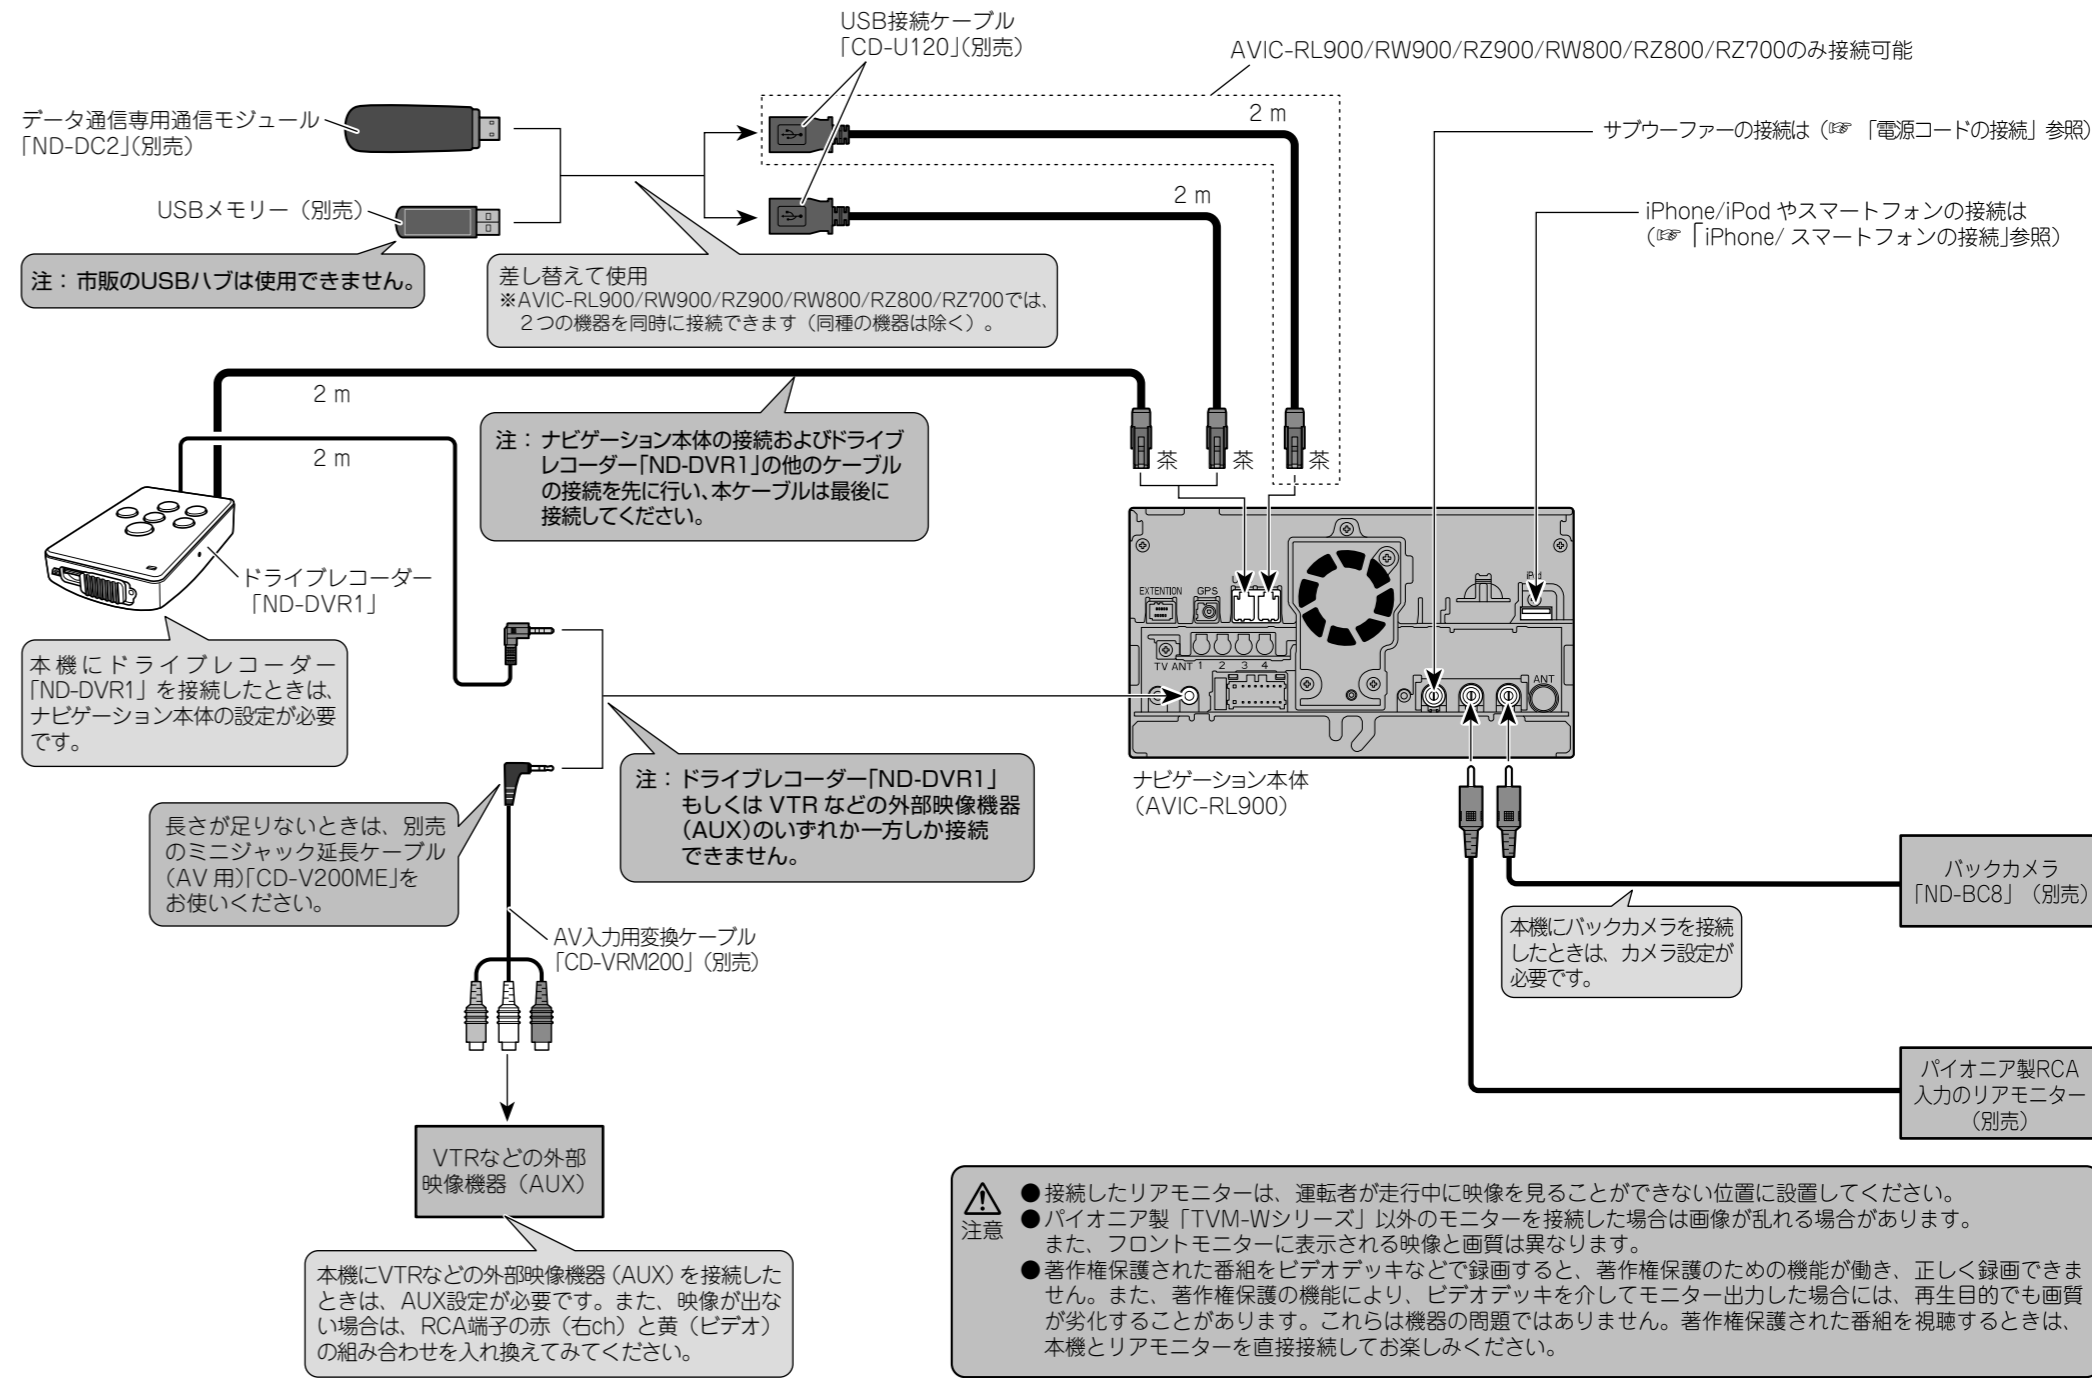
USB接続ケーブル
「CD-U120」(別売)

AVIC-RL900/RW900/RZ900/RW800/RZ800/RZ700のみ接続可能

データ通信専用通信モジュール
「ND-DC2」(別売)

USBメモリー（別売）

注：市販のUSBハブは使用できません。

2 m

2 m

差し替えて使用
※AVIC-RL900/RW900/RZ900/RW800/RZ800/RZ700では、2つの機器を同時に接続できます（同種の機器は除く）。

サブウーファーの接続は（☞「電源コードの接続」参照）

iPhone/iPod やスマートフォンの接続は
（☞「iPhone/ スマートフォンの接続」参照）

2 m

2 m

注：ナビゲーション本体の接続およびドライブレコーダー「ND-DVR1」の他のケーブルの接続を先に行い、本ケーブルは最後に接続してください。

茶 茶 茶

ドライブレコーダー
「ND-DVR1」

本機にドライブレコーダー「ND-DVR1」を接続したときは、ナビゲーション本体の設定が必要です。

EXTENTION GPS TV ANT 1 2 3 4 ANT

注：ドライブレコーダー「ND-DVR1」もしくは VTR などの外部映像機器（AUX)のいずれか一方しか接続できません。

ナビゲーション本体
（AVIC-RL900）

長さが足りないときは、別売のミニジャック延長ケーブル（AV 用)「CD-V200ME」をお使いください。

AV入力用変換ケーブル
「CD-VRM200」(別売)

バックカメラ
「ND-BC8」（別売）

本機にバックカメラを接続したときは、カメラ設定が必要です。

パイオニア製RCA入力のリアモニター
（別売）

VTRなどの外部映像機器（AUX）

本機にVTRなどの外部映像機器（AUX）を接続したときは、AUX設定が必要です。また、映像が出ない場合は、RCA端子の赤（右ch）と黄（ビデオ）の組み合わせを入れ換えてみてください。

注意
●接続したリアモニターは、運転者が走行中に映像を見ることができない位置に設置してください。
●パイオニア製「TVM-Wシリーズ」以外のモニターを接続した場合は画像が乱れる場合があります。また、フロントモニターに表示される映像と画質は異なります。
●著作権保護された番組をビデオデッキなどで録画すると、著作権保護のための機能が働き、正しく録画できません。また、著作権保護の機能により、ビデオデッキを介してモニター出力した場合には、再生目的でも画質が劣化することがあります。これらは機器の問題ではありません。著作権保護された番組を視聴するときは、本機とリアモニターを直接接続してお楽しみください。